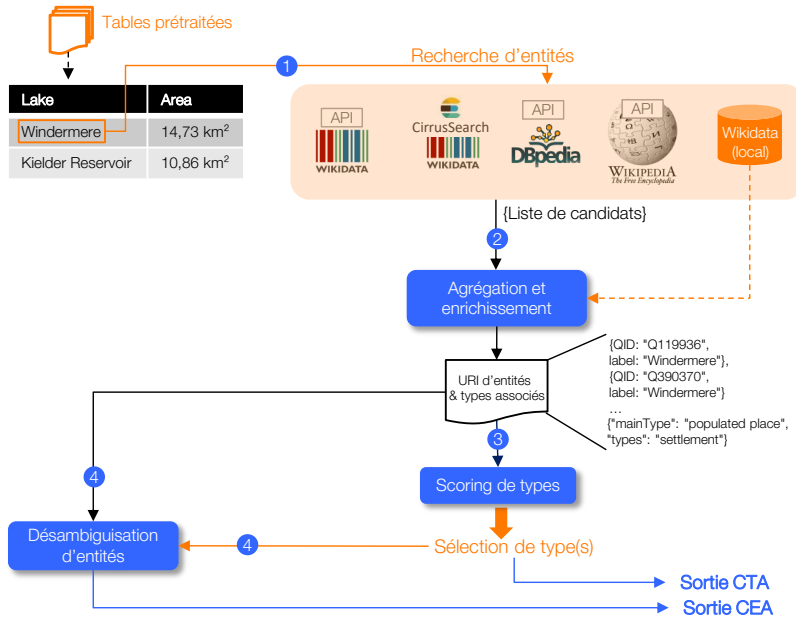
Tables prétraitées

| Lake | Area |
|---|---|
| Windermere | 14,73 km$^2$ |
| Kielder Reservoir | 10,86 km$^2$ |

1

Recherche d'entités

API
WIKIDATA

CirrusSearch
WIKIDATA

API
DBpedia

API
WIKIPEDIA
The Free Encyclopedia

Wikidata (local)

{Liste de candidats}

2

Agrégation et enrichissement

URI d'entités & types associés

{QID: "Q119936", label: "Windermere"}, {QID: "Q390370", label: "Windermere"} … {"mainType": "populated place", "types": "settlement"}

3

Scoring de types

4

Désambiguisation d'entités

4

Sélection de type(s)

Sortie CTA

Sortie CEA